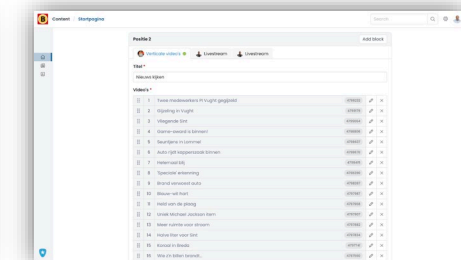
Content / Startpagina

Search

Positie 2

Add block

Verticale video's

Livestream

Livestream

Titel *

Nieuws kijken

Video's *

| | | | |
|---|---|---|---|
| 1 | Twee medewerkers PI Vught gegijzeld | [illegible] |
| 2 | Gijzeling in Vught | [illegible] |
| 3 | Vliegende Sim | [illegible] |
| 4 | Game-award is binnen! | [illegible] |
| 5 | Beurdons in Lommel | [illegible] |
| 6 | Auto rijdt slagerswinkel binnen | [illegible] |
| 7 | Helemaal bly | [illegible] |
| 8 | 'Speciale' erkenning | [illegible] |
| 9 | Brand verwoest auto | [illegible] |
| 10 | Nieuw veil hart | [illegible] |
| 11 | Held van de ploeg | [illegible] |
| 12 | Groots Michael Jackson Kern | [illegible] |
| 13 | Meer ruimte voor stroom | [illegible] |
| 14 | Halve Fier voor Sint | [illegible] |
| 15 | Konvoi in Breda | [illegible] |
| 16 | Wie zit bijen bewogh... | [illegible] |